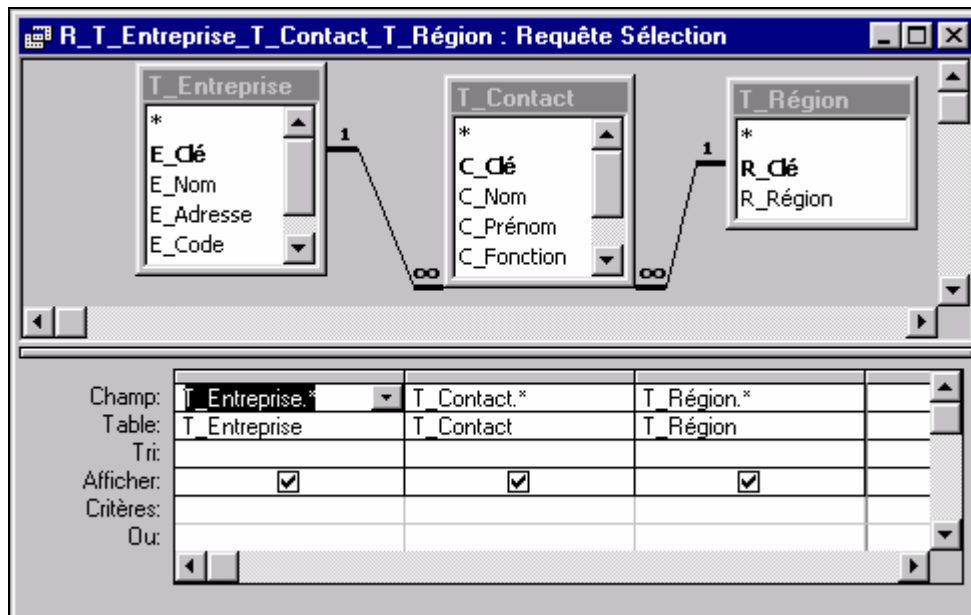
R_T_Entreprise_T_Contact_T_Région : Requête Sélection

T_Entreprise
*
E_Clé
E_Nom
E_Adresse
E_Code

1

∞

T_Contact
*
C_Clé
C_Nom
C_Prénom
C_Fonction

1

∞

T_Région
*
R_Clé
R_Région

| | | | | |
|---|---|---|---|---|
| Champ: | T_Entreprise.* | T_Contact.* | T_Région.* | |
| Table: | T_Entreprise | T_Contact | T_Région | |
| Tri: | | | | |
| Afficher: | ☑ | ☑ | ☑ | |
| Critères: | | | | |
| Ou: | | | | |